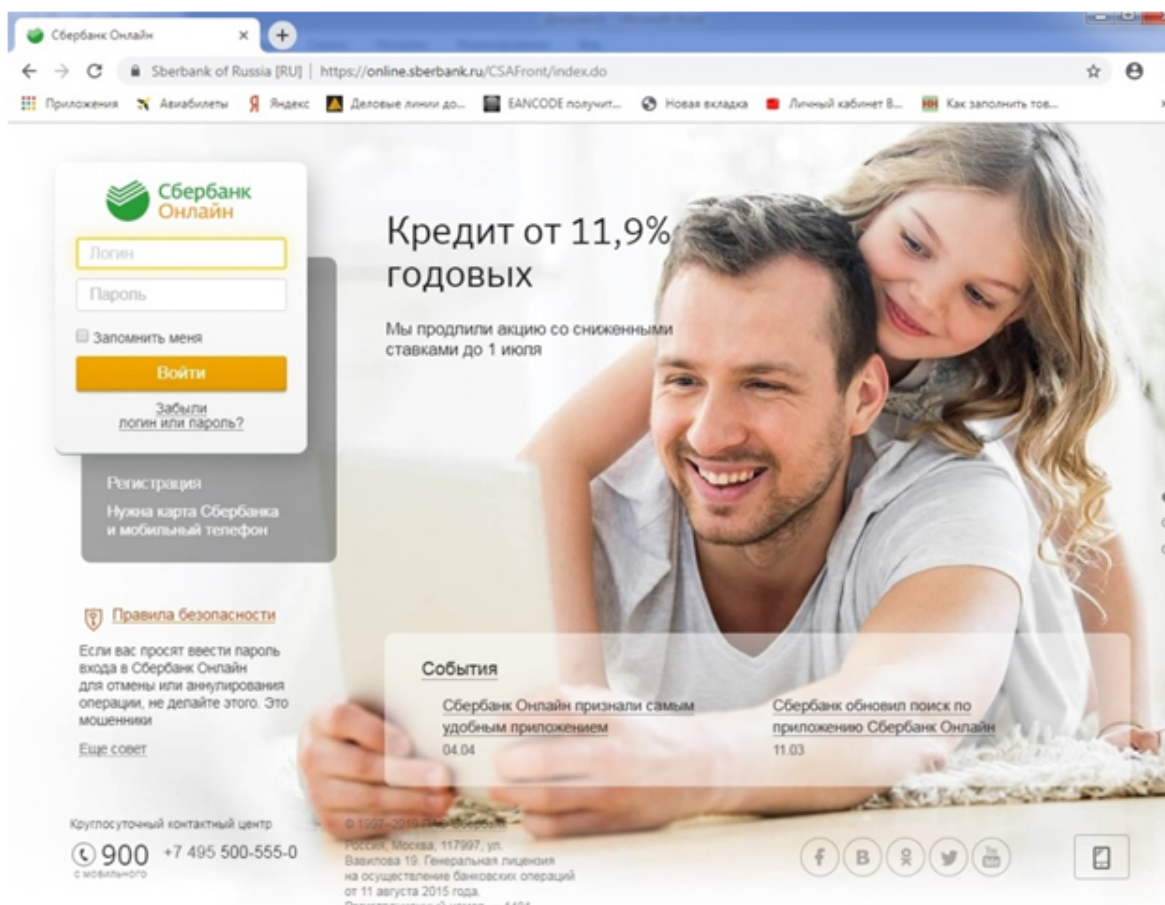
Сбербанк Онлайн ×

Sberbank of Russia [RU] | https://online.sberbank.ru/CSAFront/index.do

Приложения Авиабилеты Яндекс Деловые линии до... EANCODE получит... Новая вкладка Личный кабинет В... Как заполнить тов...

Сбербанк Онлайн

Логин

Пароль

Запомнить меня

Войти

Забыли логин или пароль?

Регистрация

Нужна карта Сбербанка и мобильный телефон

Кредит от 11,9% годовых

Мы продлили акцию со сниженными ставками до 1 июля

Правила безопасности

Если вас просят ввести пароль входа в Сбербанк Онлайн для отмены или аннулирования операции, не делайте этого. Это мошенники

Еще совет

События

Сбербанк Онлайн признали самым удобным приложением
04.04

Сбербанк обновил поиск по приложению Сбербанк Онлайн
11.03

Круглосуточный контактный центр

900 с мобильного +7 495 500-555-0

© 1997–2019 ПАО Сбербанк
Россия, Москва, 117997, ул. Вавилова 19. Генеральная лицензия на осуществление банковских операций от 11 августа 2015 года. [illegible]